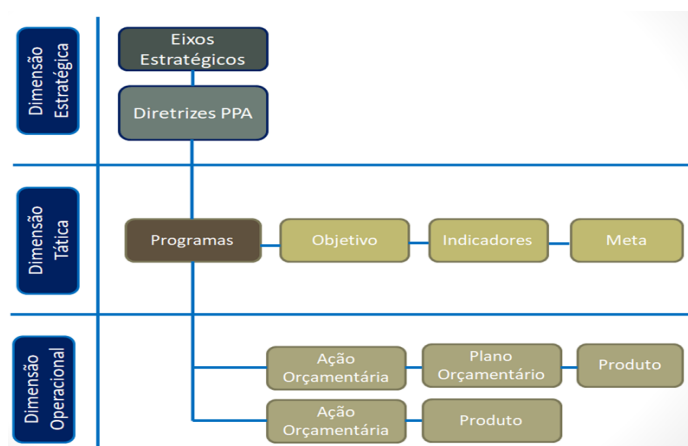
Dimensão Estratégica

Eixos Estratégicos

Diretrizes PPA

Dimensão Tática

Programas

Objetivo

Indicadores

Meta

Dimensão Operacional

Ação Orçamentária

Plano Orçamentário

Produto

Ação Orçamentária

Produto